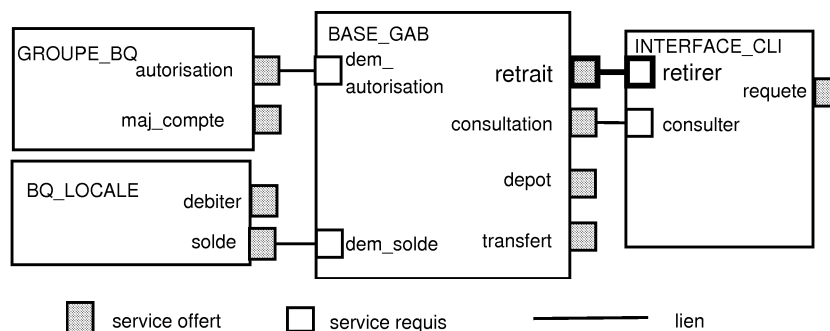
GROUPE_BQ
autorisation
maj_compte

BQ_LOCALE
debiter
solde

BASE_GAB
dem_autorisation
retrait
consultation
depot
transfert
dem_solde

INTERFACE_CLI
retirer
requete
consulter

service offert
service requis
lien